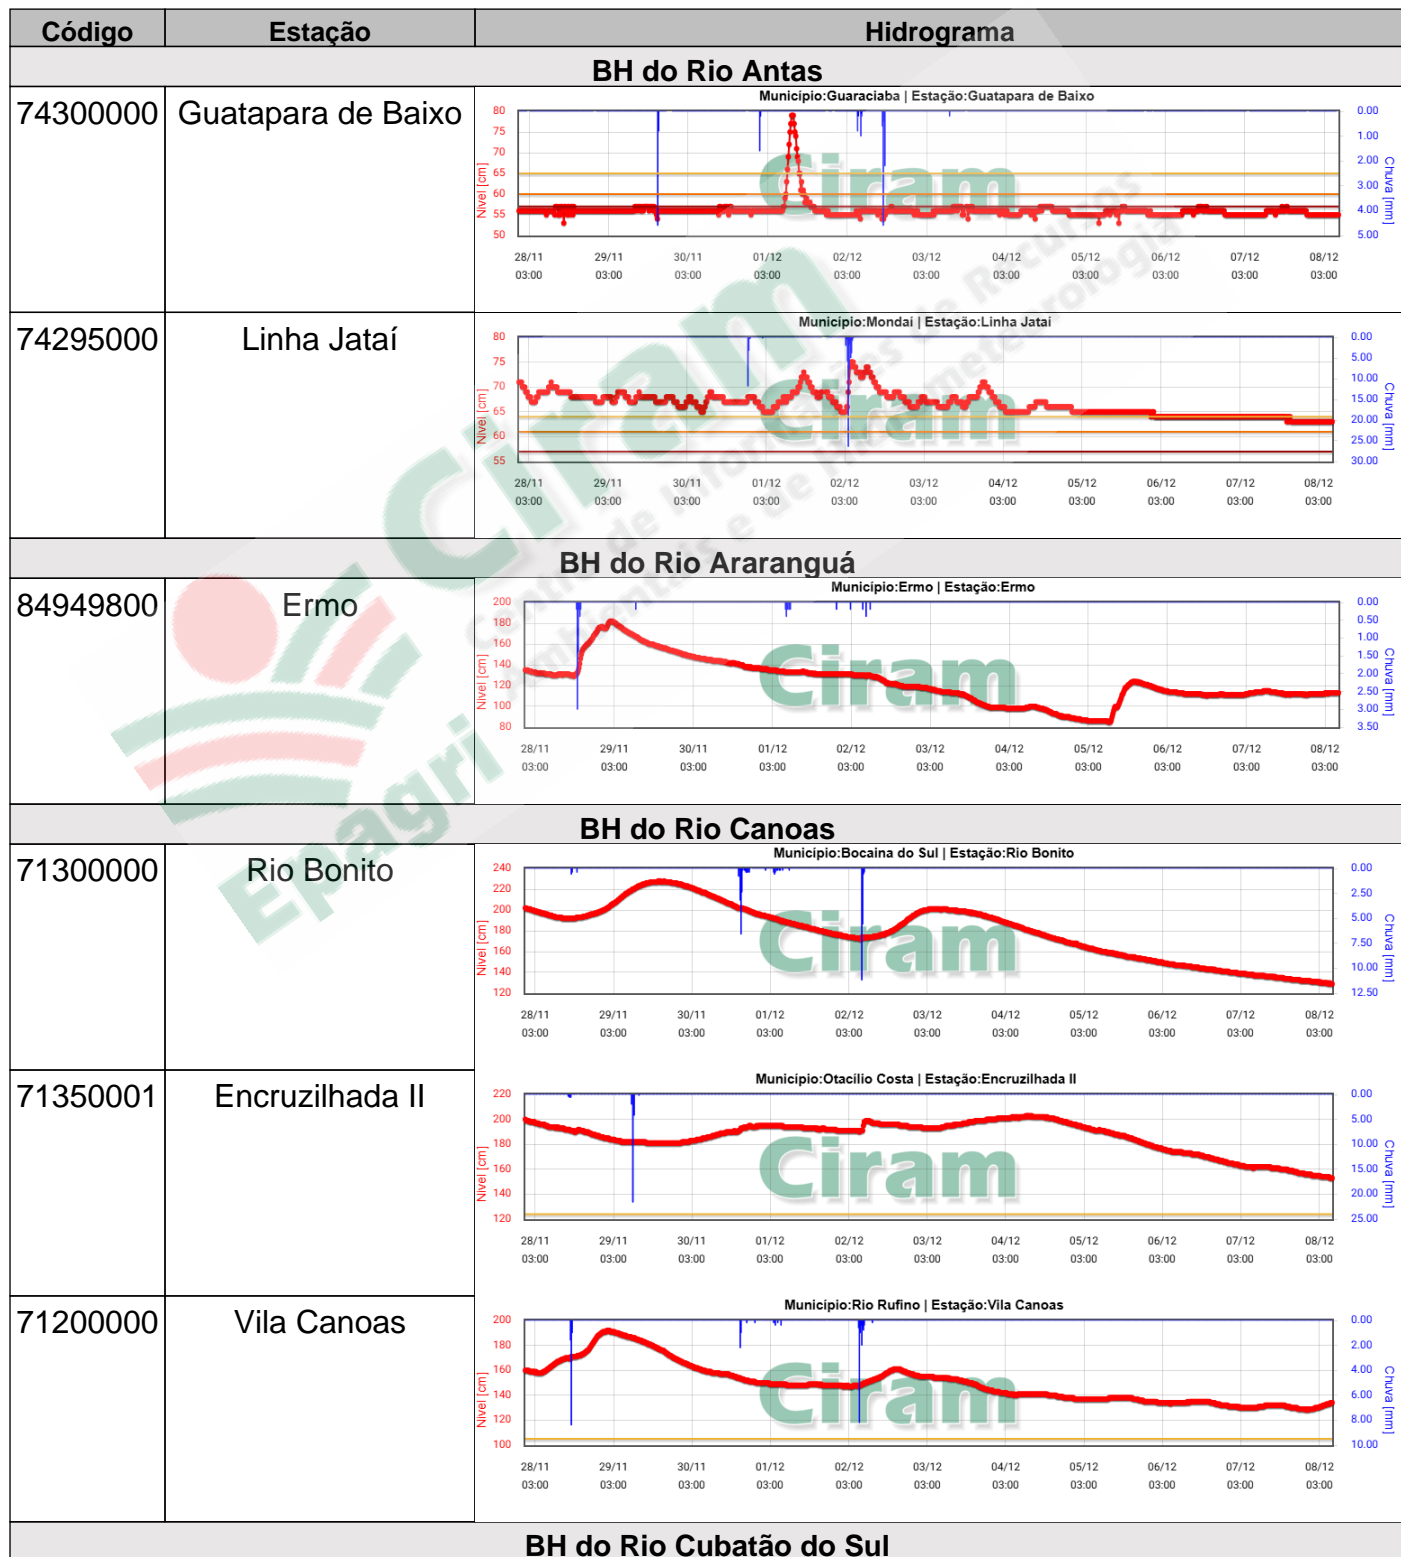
| Código | Estação | Hidrograma |
|---|---|---|
| BH do Rio Antas | | |
| 74300000 | Guatapara de Baixo | Municipio:Guaraciaba \| Estação:Guatapara de Baixo<br>80 75 70 65 60 55 50 Nível [cm]<br>0.00 1.00 2.00 3.00 4.00 5.00 Chuva [mm]<br>28/11 03:00 29/11 03:00 30/11 03:00 01/12 03:00 02/12 03:00 03/12 03:00 04/12 03:00 05/12 03:00 06/12 03:00 07/12 03:00 08/12 03:00<br>Ciram |
| 74295000 | Linha Jataí | Municipio:Mondai \| Estação:Linha Jataí<br>80 75 70 65 60 55 Nível [cm]<br>0.00 5.00 10.00 15.00 20.00 25.00 30.00 Chuva [mm]<br>28/11 03:00 29/11 03:00 30/11 03:00 01/12 03:00 02/12 03:00 03/12 03:00 04/12 03:00 05/12 03:00 06/12 03:00 07/12 03:00 08/12 03:00<br>Ciram |
| BH do Rio Araranguá | | |
| 84949800 | Ermo | Municipio:Ermo \| Estação:Ermo<br>200 180 160 140 120 100 80 Nível [cm]<br>0.00 0.50 1.00 1.50 2.00 2.50 3.00 3.50 Chuva [mm]<br>28/11 03:00 29/11 03:00 30/11 03:00 01/12 03:00 02/12 03:00 03/12 03:00 04/12 03:00 05/12 03:00 06/12 03:00 07/12 03:00 08/12 03:00<br>Ciram |
| BH do Rio Canoas | | |
| 71300000 | Rio Bonito | Municipio:Bocaina do Sul \| Estação:Rio Bonito<br>240 220 200 180 160 140 120 Nível [cm]<br>0.00 2.50 5.00 7.50 10.00 12.50 Chuva [mm]<br>28/11 03:00 29/11 03:00 30/11 03:00 01/12 03:00 02/12 03:00 03/12 03:00 04/12 03:00 05/12 03:00 06/12 03:00 07/12 03:00 08/12 03:00<br>Ciram |
| 71350001 | Encruzilhada II | Municipio:Otacilio Costa \| Estação:Encruzilhada II<br>220 200 180 160 140 120 Nível [cm]<br>0.00 5.00 10.00 15.00 20.00 25.00 Chuva [mm]<br>28/11 03:00 29/11 03:00 30/11 03:00 01/12 03:00 02/12 03:00 03/12 03:00 04/12 03:00 05/12 03:00 06/12 03:00 07/12 03:00 08/12 03:00<br>Ciram |
| 71200000 | Vila Canoas | Municipio:Rio Rufino \| Estação:Vila Canoas<br>200 180 160 140 120 100 Nível [cm]<br>0.00 2.00 4.00 6.00 8.00 10.00 Chuva [mm]<br>28/11 03:00 29/11 03:00 30/11 03:00 01/12 03:00 02/12 03:00 03/12 03:00 04/12 03:00 05/12 03:00 06/12 03:00 07/12 03:00 08/12 03:00<br>Ciram |
| BH do Rio Cubatão do Sul | | |

Ciram Centro de Informações de Recursos Ambientais e de Hidrometeorologia Epagri